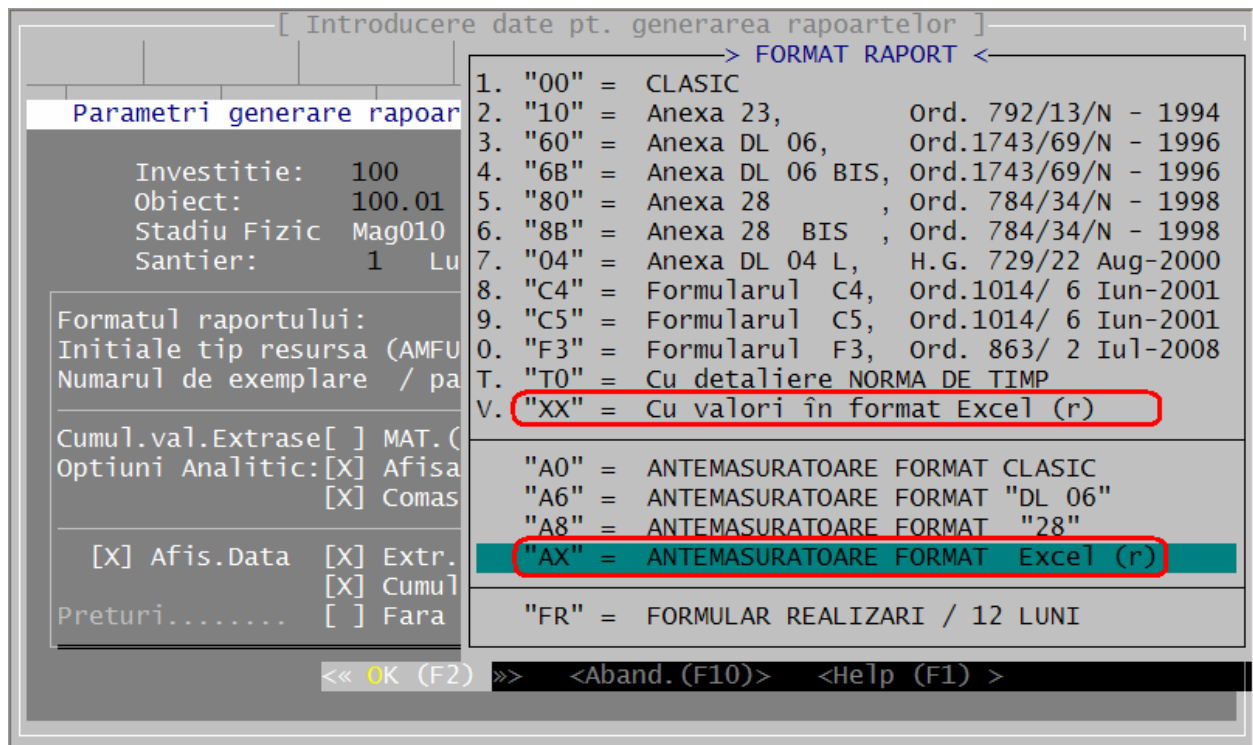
[ Introducere date pt. generarea rapoartelor ]

Parametri generare rapoar

Investitie: 100
Obiect: 100.01
Stadiu Fizic Mag010
Santier: 1 Lu

Formatul raportului:
Initiale tip resursa (AMFU
Numarul de exemplare / pa

Cumul.val.Extrase[ ] MAT.(
Optiuni Analitic:[X] Afisa
[X] Comas

[X] Afis.Data [X] Extr.
[X] Cumul
Preturi......... [ ] Fara

> FORMAT RAPORT <
1. "00" = CLASIC
2. "10" = Anexa 23, Ord. 792/13/N - 1994
3. "60" = Anexa DL 06, Ord.1743/69/N - 1996
4. "6B" = Anexa DL 06 BIS, Ord.1743/69/N - 1996
5. "80" = Anexa 28 , Ord. 784/34/N - 1998
6. "8B" = Anexa 28 BIS , Ord. 784/34/N - 1998
7. "04" = Anexa DL 04 L, H.G. 729/22 Aug-2000
8. "C4" = Formularul C4, Ord.1014/ 6 Iun-2001
9. "C5" = Formularul C5, Ord.1014/ 6 Iun-2001
0. "F3" = Formularul F3, Ord. 863/ 2 Iul-2008
T. "T0" = Cu detaliere NORMA DE TIMP
V. "XX" = Cu valori în format Excel (r)

"A0" = ANTEMASURATOARE FORMAT CLASIC
"A6" = ANTEMASURATOARE FORMAT "DL 06"
"A8" = ANTEMASURATOARE FORMAT "28"
"AX" = ANTEMASURATOARE FORMAT Excel (r)

"FR" = FORMULAR REALIZARI / 12 LUNI

<< OK (F2) >> <Aband.(F10)> <Help (F1) >